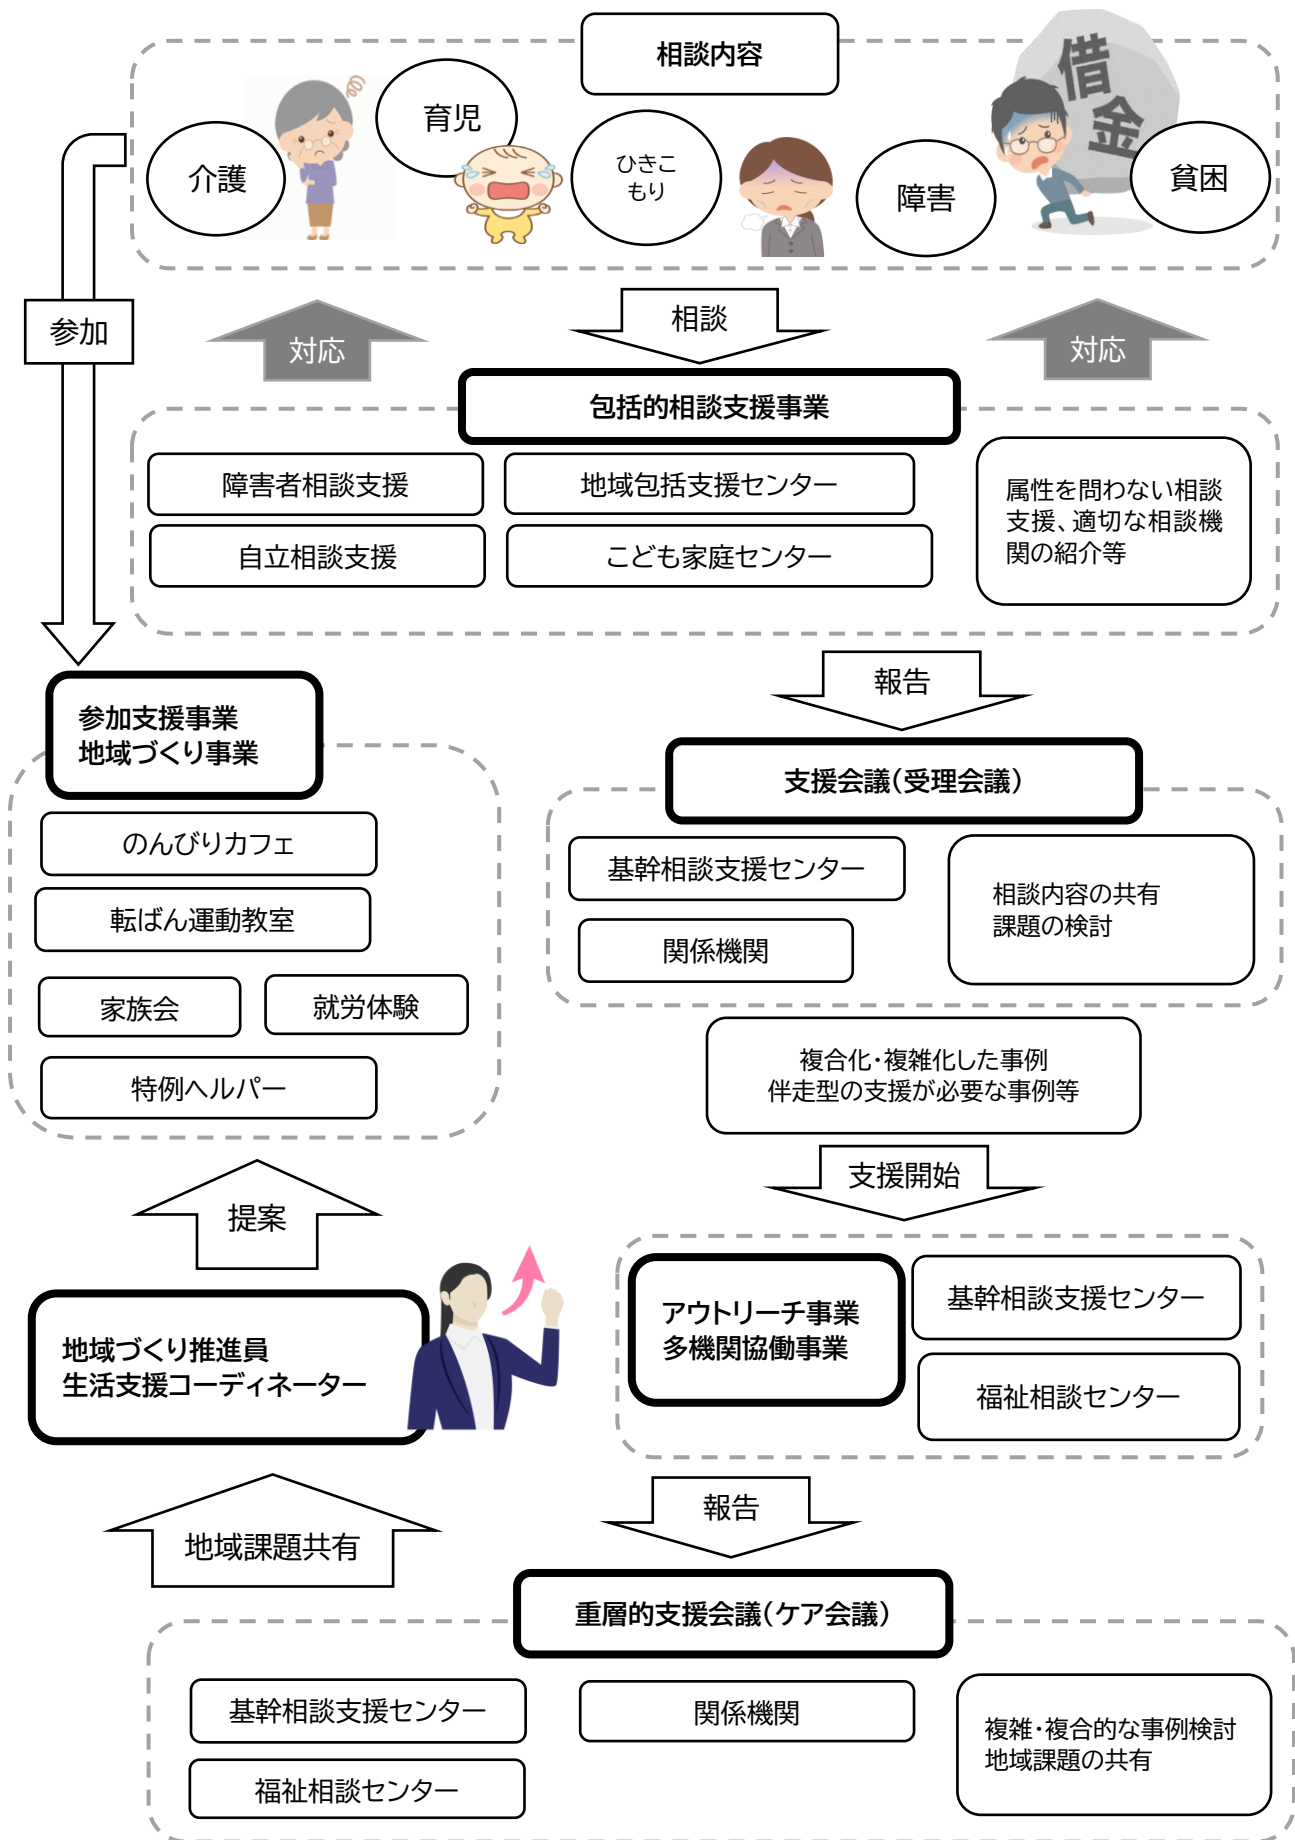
相談内容

介護

育児

ひきこもり

障害

借金

貧困

参加

対応

相談

対応

包括的相談支援事業

障害者相談支援

地域包括支援センター

自立相談支援

こども家庭センター

属性を問わない相談支援、適切な相談機関の紹介等

報告

参加支援事業
地域づくり事業

支援会議（受理会議）

のんびりカフェ

転ばん運動教室

家族会

就労体験

特例ヘルパー

基幹相談支援センター

関係機関

相談内容の共有
課題の検討

複合化・複雑化した事例
伴走型の支援が必要な事例等

支援開始

提案

地域づくり推進員
生活支援コーディネーター

アウトリーチ事業
多機関協働事業

基幹相談支援センター

福祉相談センター

報告

地域課題共有

重層的支援会議（ケア会議）

基幹相談支援センター

関係機関

複雑・複合的な事例検討
地域課題の共有

福祉相談センター